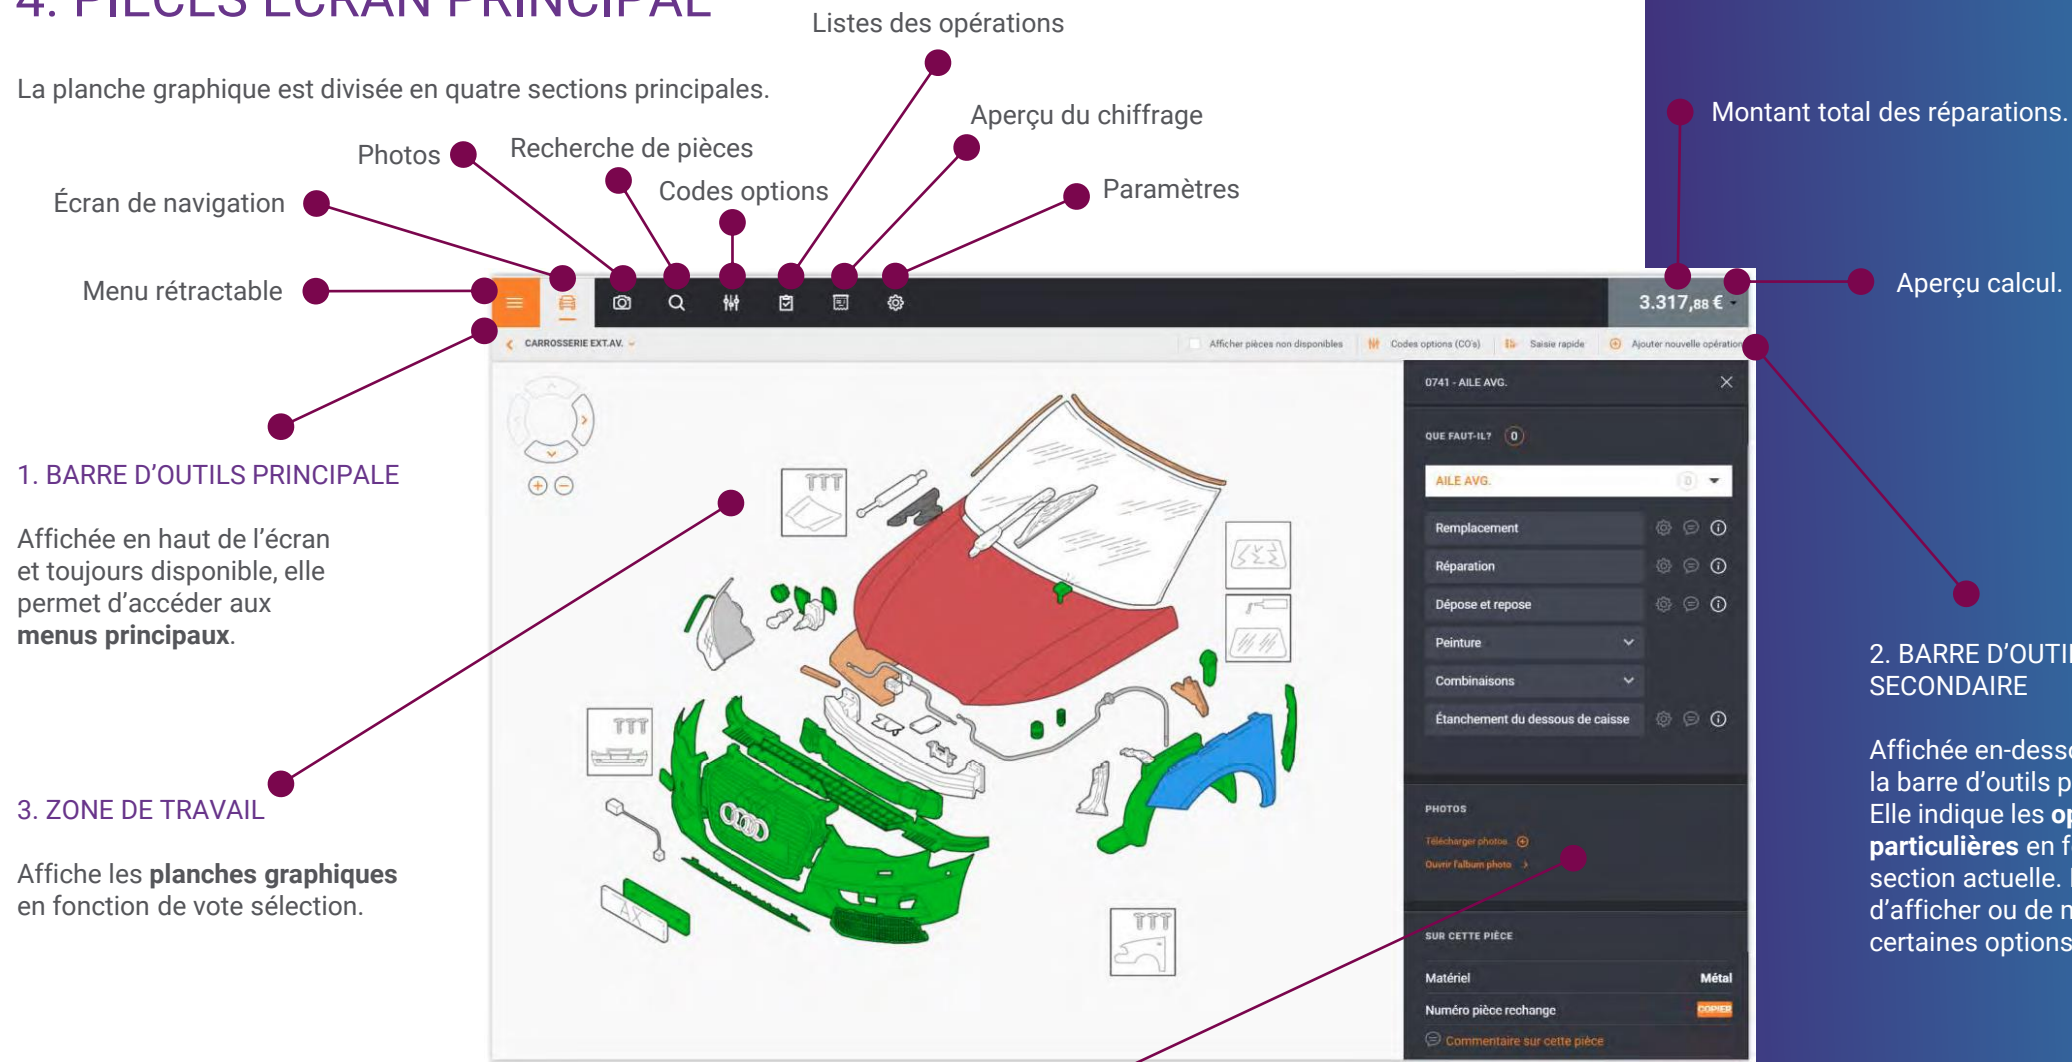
4. PIÈCES ÉCRAN PRINCIPAL

La planche graphique est divisée en quatre sections principales.

Listes des opérations

Aperçu du chiffrage

Photos

Recherche de pièces

Codes options

Paramètres

Écran de navigation

Menu rétractable

Montant total des réparations.

Aperçu calcul.

3.317,88 €

CARROSSERIE EXT.AV.

Afficher pièces non disponibles

Codes options (CO's)

Saisie rapide

Ajouter nouvelle opération

0741 - AILE AVG.

QUE FAUT-IL? 0

AILE AVG.

Remplacement

Réparation

Dépose et repose

Peinture

Combinaisons

Étanchement du dessous de caisse

PHOTOS

Télécharger photos

Ouvrir l'album photo

SUR CETTE PIÈCE

Matériel Métal

Numéro pièce rechange COPIER

Commentaire sur cette pièce

1. BARRE D'OUTILS PRINCIPALE

Affichée en haut de l'écran et toujours disponible, elle permet d'accéder aux **menus principaux**.

3. ZONE DE TRAVAIL

Affiche les **planches graphiques** en fonction de vote sélection.

2. BARRE D'OUTI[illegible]
SECONDAIRE

Affichée en-desso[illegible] la barre d'outils p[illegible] Elle indique les **op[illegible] particulières** en f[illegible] section actuelle. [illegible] d'afficher ou de m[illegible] certaines options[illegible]